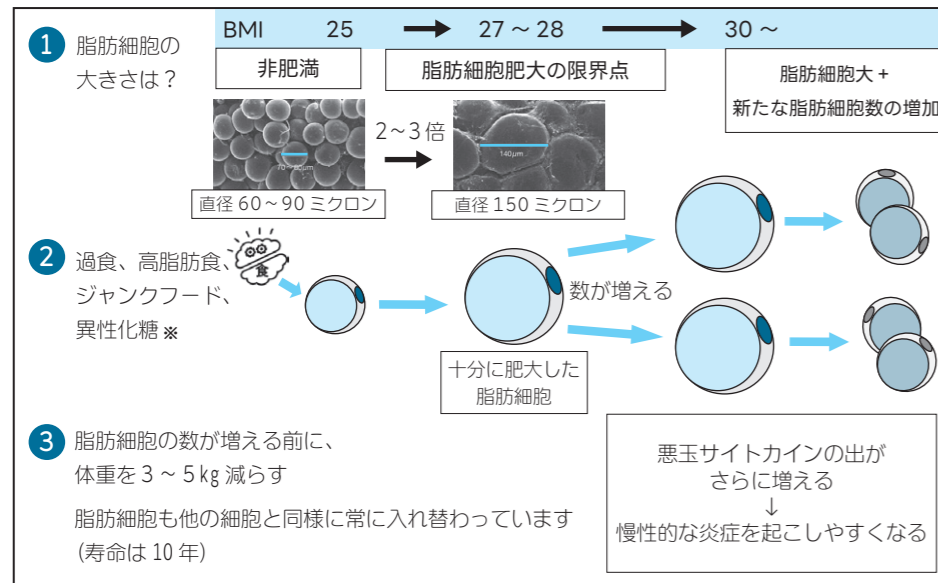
1 脂肪細胞の大きさは？

BMI 25 → 27 ～ 28 → 30 ～

非肥満

脂肪細胞肥大の限界点

脂肪細胞大 +
新たな脂肪細胞数の増加

70～80μm

2～3 倍

140μm

直径 60～90 ミクロン

直径 150 ミクロン

2 過食、高脂肪食、ジャンクフード、異性化糖 ※

食

数が増える

十分に肥大した
脂肪細胞

3 脂肪細胞の数が増える前に、体重を 3 ～ 5 ㎏ 減らす

脂肪細胞も他の細胞と同様に常に入れ替わっています
(寿命は 10 年)

悪玉サイトカインの出が
さらに増える
↓
慢性的な炎症を起こしやすくなる